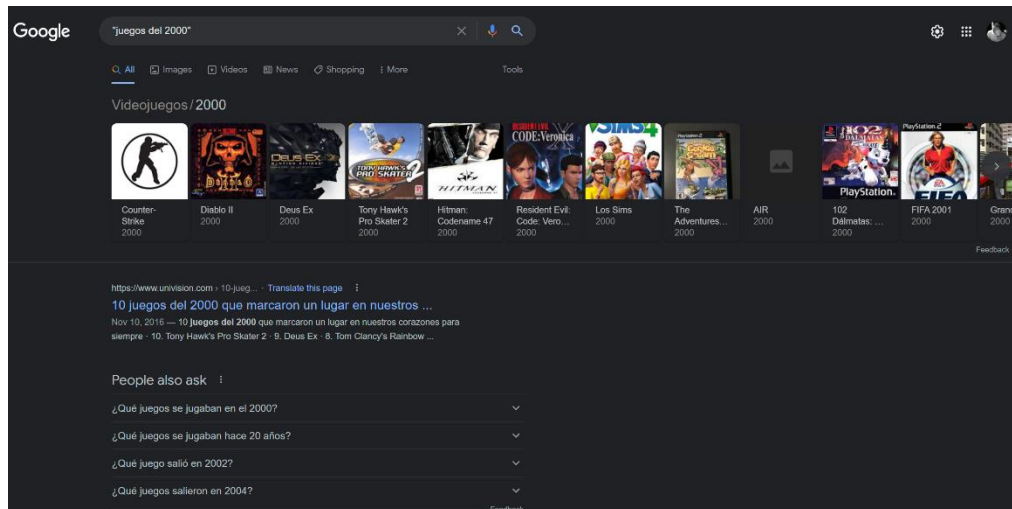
Google

"juegos del 2000"

All Images Videos News Shopping More Tools

Videojuegos / 2000

DEUS EX
TONY HAWK'S PRO SKATER 2
HITMAN
CODE:Veronica
PlayStation.2
PlayStation.
FIFA

Counter-Strike 2000
Diablo II 2000
Deus Ex 2000
Tony Hawk's Pro Skater 2 2000
Hitman: Codename 47 2000
Resident Evil: Code: Vero... 2000
Los Sims 2000
The Adventures... 2000
AIR 2000
102 Dálmatas: ... 2000
FIFA 2001 2000
Gran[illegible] 2000

Feedback

https://www.univision.com › 10-jueg... · Translate this page

10 juegos del 2000 que marcaron un lugar en nuestros ...

Nov 10, 2016 — 10 juegos del 2000 que marcaron un lugar en nuestros corazones para siempre · 10. Tony Hawk's Pro Skater 2 · 9. Deus Ex · 8. Tom Clancy's Rainbow ...

People also ask

¿Qué juegos se jugaban en el 2000?

¿Qué juegos se jugaban hace 20 años?

¿Qué juego salió en 2002?

¿Qué juegos salieron en 2004?

Feedback